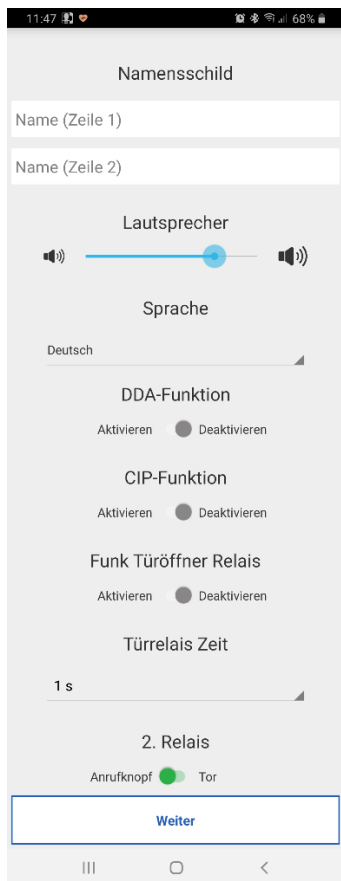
11:47 68%

Namensschild

Name (Zeile 1)

Name (Zeile 2)

Lautsprecher

Sprache

Deutsch

DDA-Funktion

Aktivieren Deaktivieren

CIP-Funktion

Aktivieren Deaktivieren

Funk Türöffner Relais

Aktivieren Deaktivieren

Türrelais Zeit

1 s

2. Relais

Anrufknopf Tor

Weiter